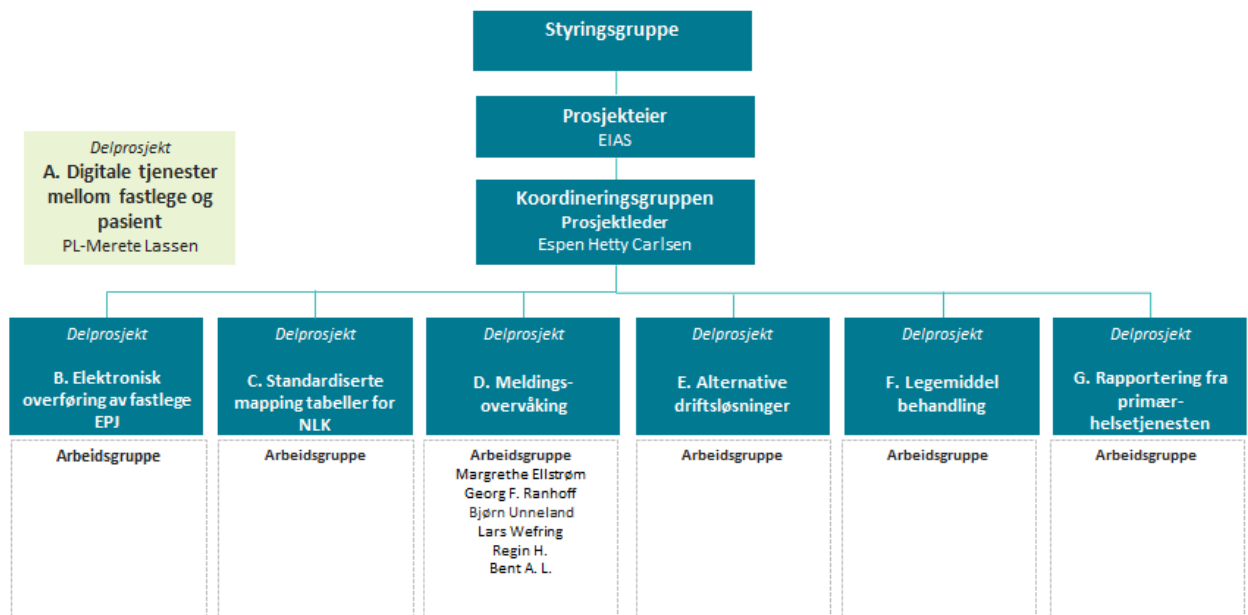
Styringsgruppe

Prosjekteier
EIAS

Koordineringsgruppen
Prosjektleder
Espen Hetty Carlsen

Delprosjekt
A. Digitale tjenester mellom fastlege og pasient
PL-Merete Lassen

Delprosjekt
B. Elektronisk overføring av fastlege EPJ

Arbeidsgruppe

Delprosjekt
C. Standardiserte mapping tabeller for NLK

Arbeidsgruppe

Delprosjekt
D. Meldings-overvåking

Arbeidsgruppe
Margrethe Ellstrøm
Georg F. Ranhoff
Bjørn Unneland
Lars Wefring
Regin H.
Bent A. L.

Delprosjekt
E. Alternative driftsløsninger

Arbeidsgruppe

Delprosjekt
F. Legemiddel behandling

Arbeidsgruppe

Delprosjekt
G. Rapportering fra primær-helsetjenesten

Arbeidsgruppe